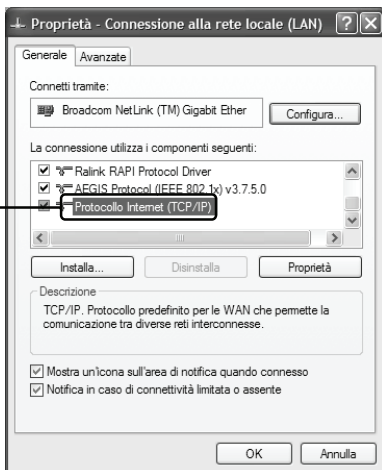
Proprietà - Connessione alla rete locale (LAN) ? X

Generale Avanzate

Connetti tramite:

Broadcom NetLink (TM) Gigabit Ether

Configura...

La connessione utilizza i componenti seguenti:

Ralink RAPI Protocol Driver

AEGIS Protocol (IEEE 802.1x) v3.7.5.0

Protocollo Internet (TCP/IP)

Installa... Disinstalla Proprietà

Descrizione

TCP/IP. Protocollo predefinito per le WAN che permette la comunicazione tra diverse reti interconnesse.

Mostra un'icona sull'area di notifica quando connesso

Notifica in caso di connettività limitata o assente

OK Annulla